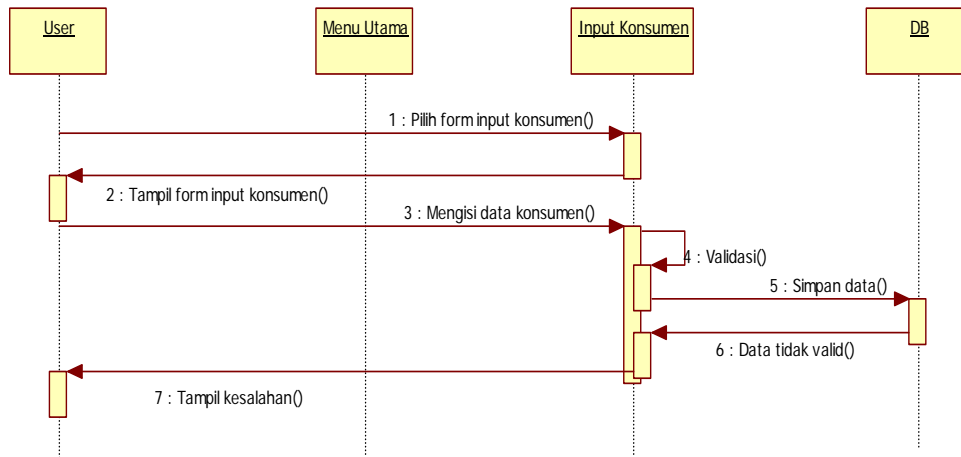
User

Menu Utama

Input Konsumen

DB

1 : Pilih form input konsumen()

2 : Tampil form input konsumen()

3 : Mengisi data konsumen()

4 : Validasi()

5 : Simpan data()

6 : Data tidak valid()

7 : Tampil kesalahan()